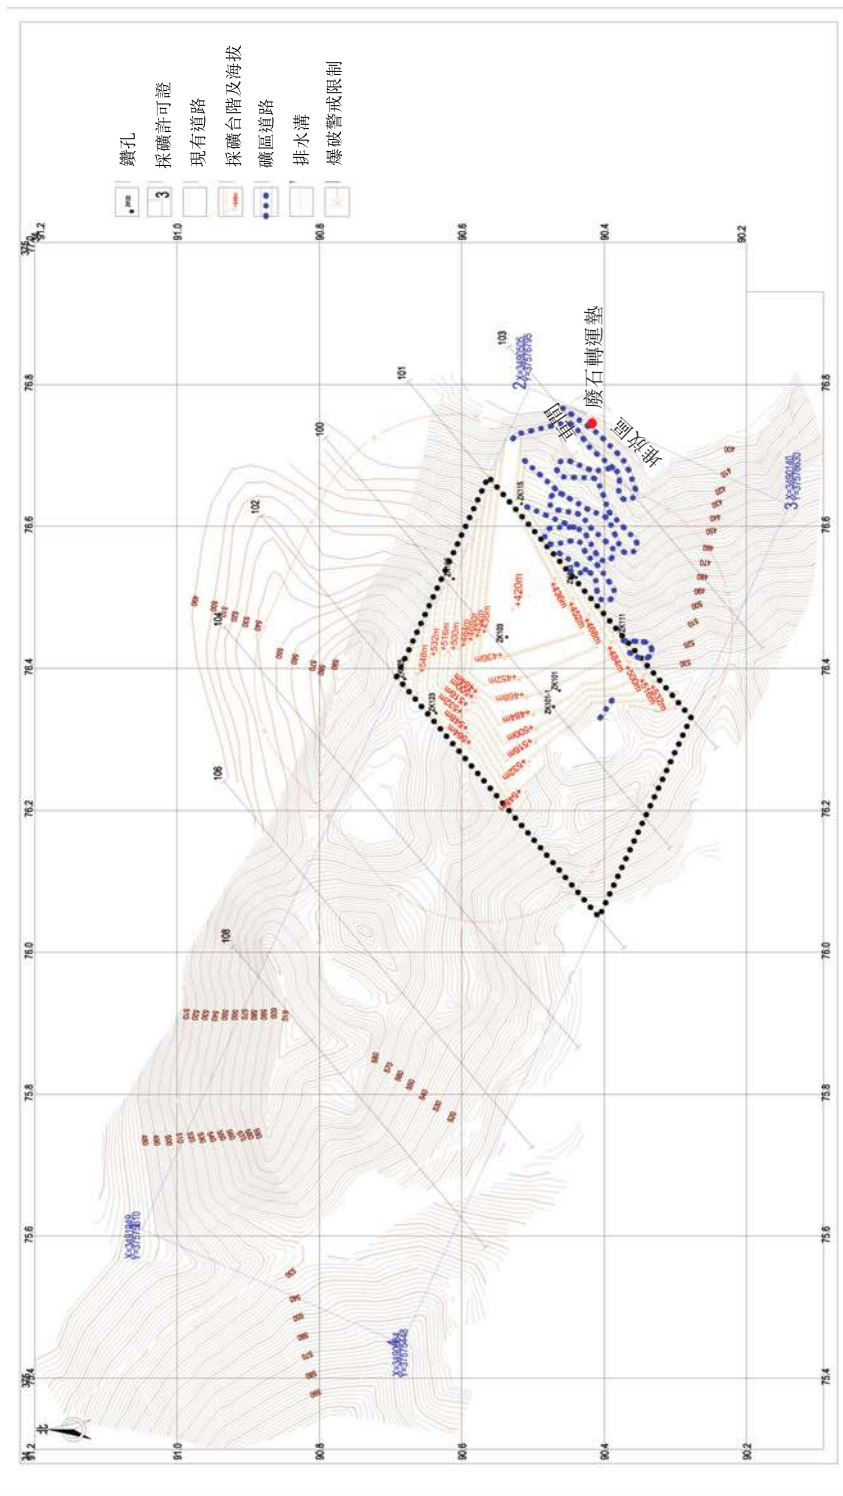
鑽孔
採礦許可證
現有道路
採礦台階及海拔
礦區道路
排水溝
爆破警戒限制

91.2
91.0
90.8
90.6
90.4
90.2

76.8
76.6
76.4
76.2
76.0
75.8
75.6
75.4

100
101
102
103
104
106
108

閘門
廢石轉運站
堆放區

ZK118
ZK103
ZK101
ZK111
ZK123

+420m
+436m
+452m
+468m
+484m
+500m
+516m
+532m
+548m

北